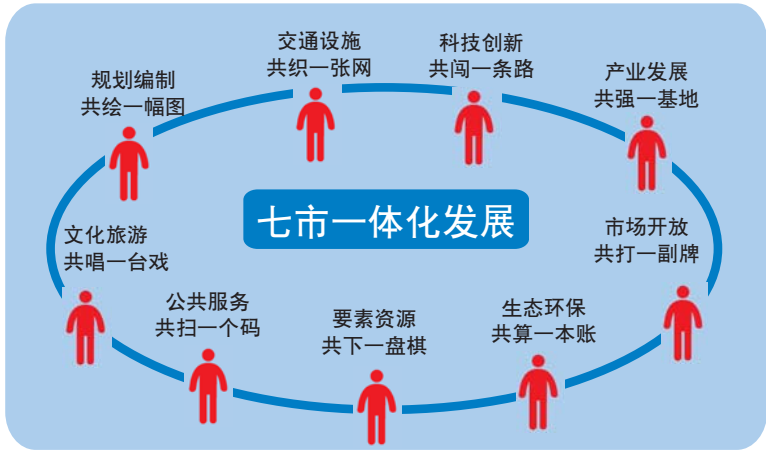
交通设施
共织一张网

科技创新
共闯一条路

规划编制
共绘一幅图

产业发展
共强一基地

七市一体化发展

文化旅游
共唱一台戏

市场开放
共打一副牌

公共服务
共扫一个码

要素资源
共下一盘棋

生态环保
共算一本账